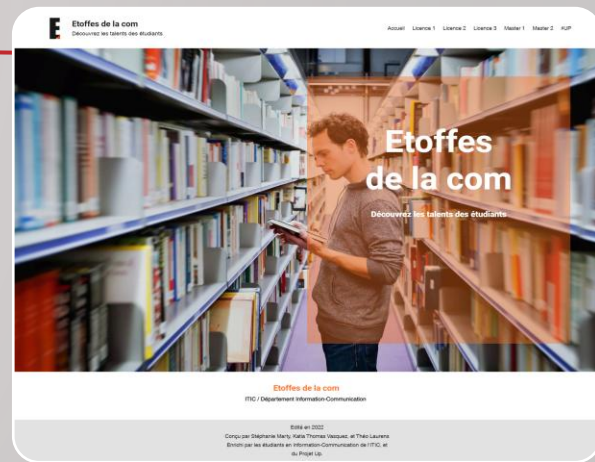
E Etoffes de la com
Découvrez les talents des étudiants

Accueil Licence 1 Licence 2 Licence 3 Master 1 Master 2 AUP

Etoffes de la com

Découvrez les talents des étudiants

Etoffes de la com
ITIC / Département Information-Communication

Edité en 2022
Conçu par Stéphanie Marty, Katia Thomas Vasquez, et Théo Laurens
Enrichi par les étudiants en Information-Communication de l'ITIC, et du Projet Up.